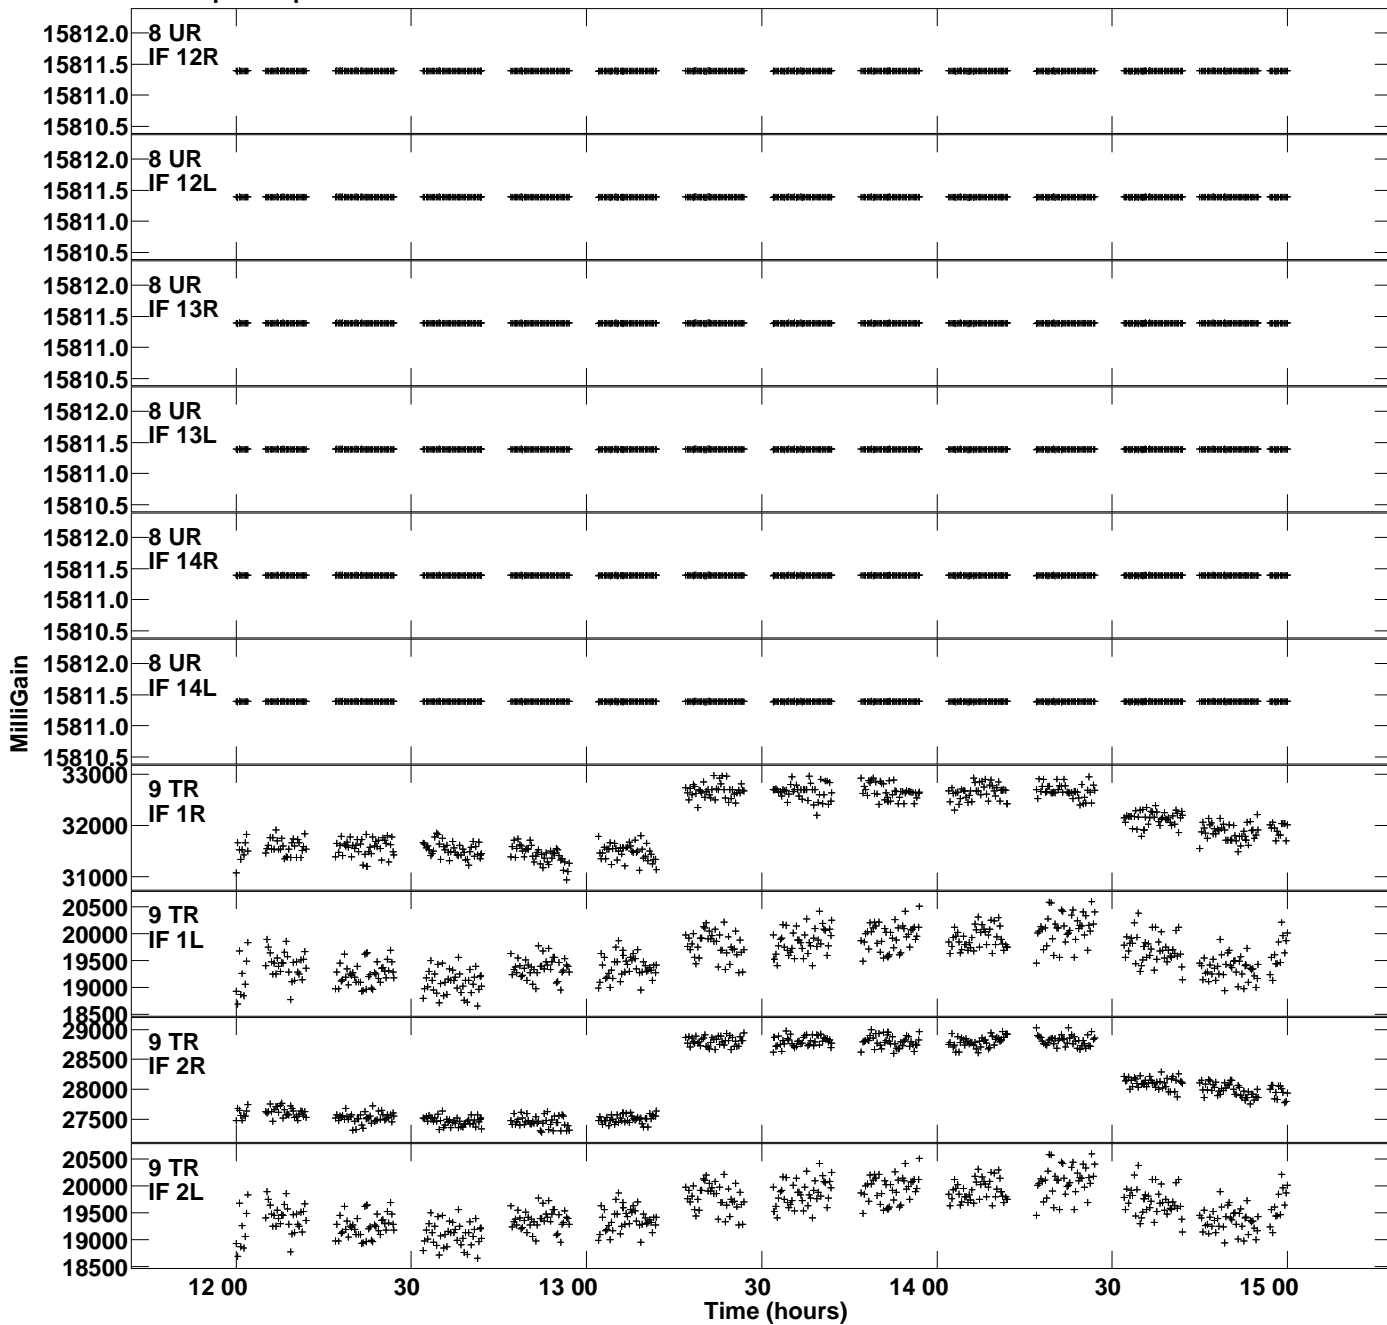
15812.0
15811.5
15811.0
15810.5
8 UR
IF 12R

15812.0
15811.5
15811.0
15810.5
8 UR
IF 12L

15812.0
15811.5
15811.0
15810.5
8 UR
IF 13R

15812.0
15811.5
15811.0
15810.5
8 UR
IF 13L

15812.0
15811.5
15811.0
15810.5
8 UR
IF 14R

15812.0
15811.5
15811.0
15810.5
8 UR
IF 14L

33000
32000
31000
9 TR
IF 1R

20500
20000
19500
19000
18500
9 TR
IF 1L

29000
28500
28000
27500
9 TR
IF 2R

20500
20000
19500
19000
18500
9 TR
IF 2L

MilliGain

12 00
30
13 00
30
14 00
30
15 00
Time (hours)